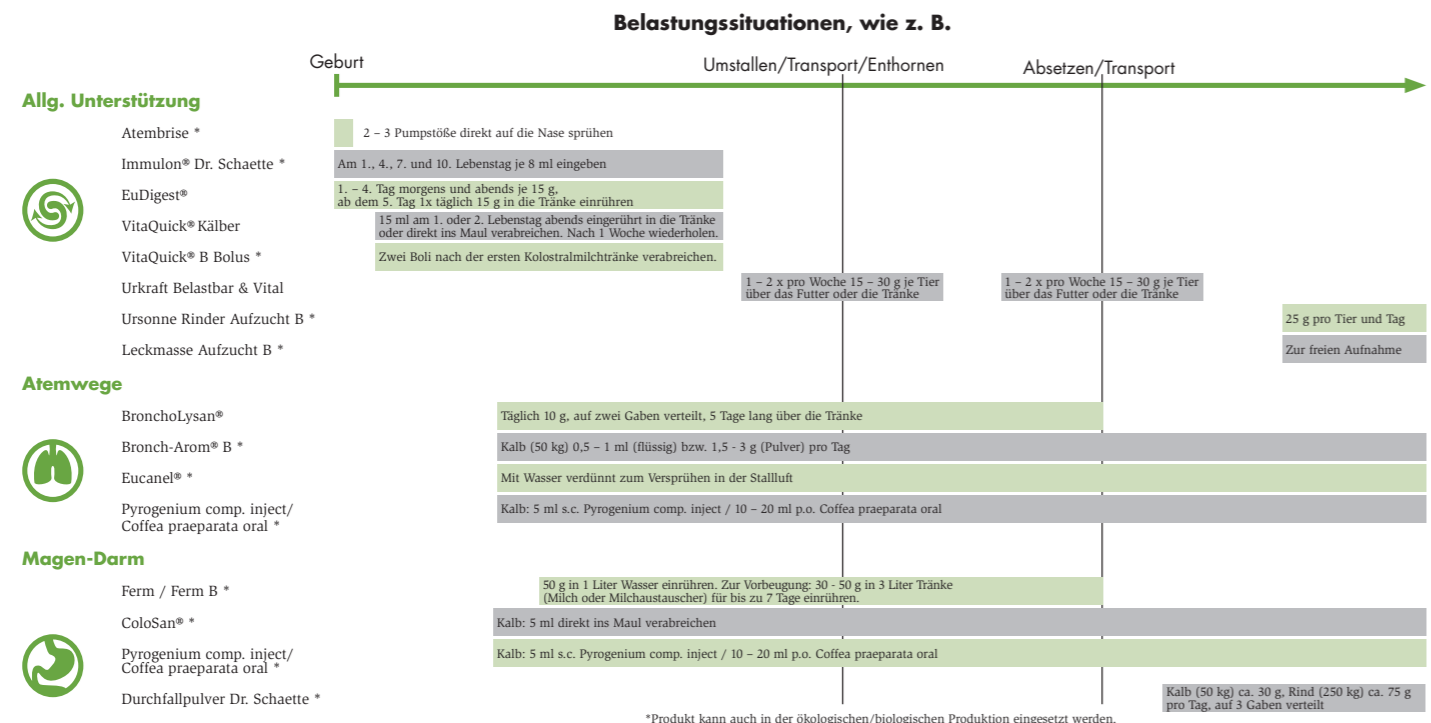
Belastungssituationen, wie z. B.

Geburt

Umstallen/Transport/Enthornen

Absetzen/Transport

Allg. Unterstützung

Atembrise *
2 – 3 Pumpstöße direkt auf die Nase sprühen

Immulon® Dr. Schaette *
Am 1., 4., 7. und 10. Lebenstag je 8 ml eingeben

EuDigest®
1. – 4. Tag morgens und abends je 15 g, ab dem 5. Tag 1x täglich 15 g in die Tränke einrühren

VitaQuick® Kälber
15 ml am 1. oder 2. Lebenstag abends eingerührt in die Tränke oder direkt ins Maul verabreichen. Nach 1 Woche wiederholen.

VitaQuick® B Bolus *
Zwei Boli nach der ersten Kolostralmilchtränke verabreichen.

Urkraft Belastbar & Vital
1 – 2 x pro Woche 15 – 30 g je Tier über das Futter oder die Tränke
1 – 2 x pro Woche 15 – 30 g je Tier über das Futter oder die Tränke

Ursonne Rinder Aufzucht B *
25 g pro Tier und Tag

Leckmasse Aufzucht B *
Zur freien Aufnahme

Atemwege

BronchoLysan®
Täglich 10 g, auf zwei Gaben verteilt, 5 Tage lang über die Tränke

Bronch-Arom® B *
Kalb (50 kg) 0,5 – 1 ml (flüssig) bzw. 1,5 - 3 g (Pulver) pro Tag

Eucanel® *
Mit Wasser verdünnt zum Versprühen in der Stallluft

Pyrogenium comp. inject/ Coffea praeparata oral *
Kalb: 5 ml s.c. Pyrogenium comp. inject / 10 – 20 ml p.o. Coffea praeparata oral

Magen-Darm

Ferm / Ferm B *
50 g in 1 Liter Wasser einrühren. Zur Vorbeugung: 30 - 50 g in 3 Liter Tränke (Milch oder Milchaustauscher) für bis zu 7 Tage einrühren.

ColoSan® *
Kalb: 5 ml direkt ins Maul verabreichen

Pyrogenium comp. inject/ Coffea praeparata oral *
Kalb: 5 ml s.c. Pyrogenium comp. inject / 10 – 20 ml p.o. Coffea praeparata oral

Durchfallpulver Dr. Schaette *
Kalb (50 kg) ca. 30 g, Rind (250 kg) ca. 75 g pro Tag, auf 3 Gaben verteilt

*Produkt kann auch in der ökologischen/biologischen Produktion eingesetzt werden.